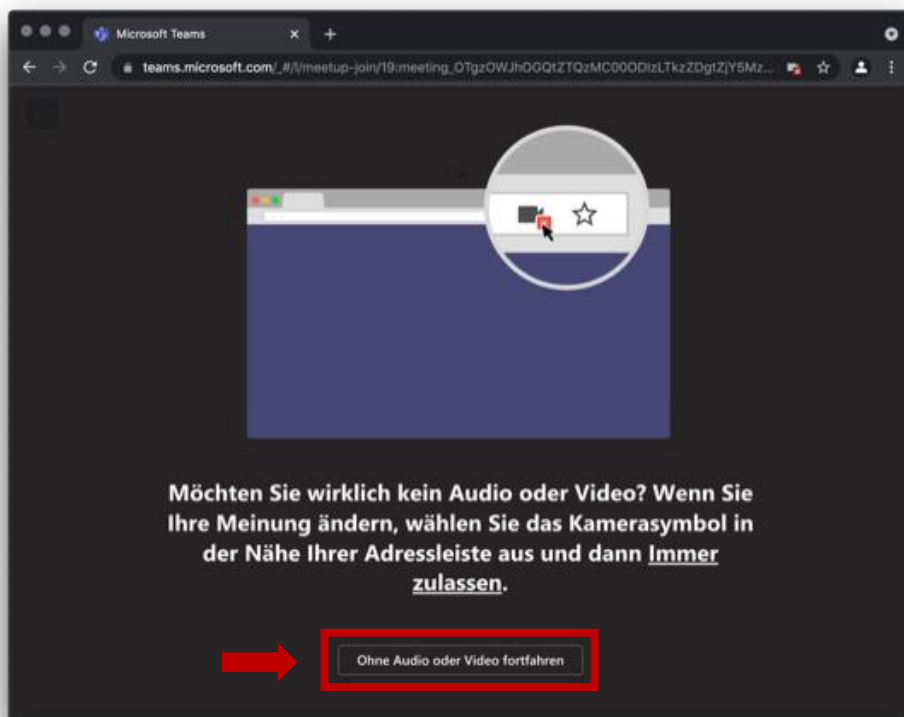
Microsoft Teams

teams.microsoft.com/_#/l/meetup-join/19:meeting_OTgzOWJhOGQtZTQzMC00ODIzLTkzZDgtZjY5Mz...

Möchten Sie wirklich kein Audio oder Video? Wenn Sie Ihre Meinung ändern, wählen Sie das Kamerasymbol in der Nähe Ihrer Adressleiste aus und dann Immer zulassen.

Ohne Audio oder Video fortfahren